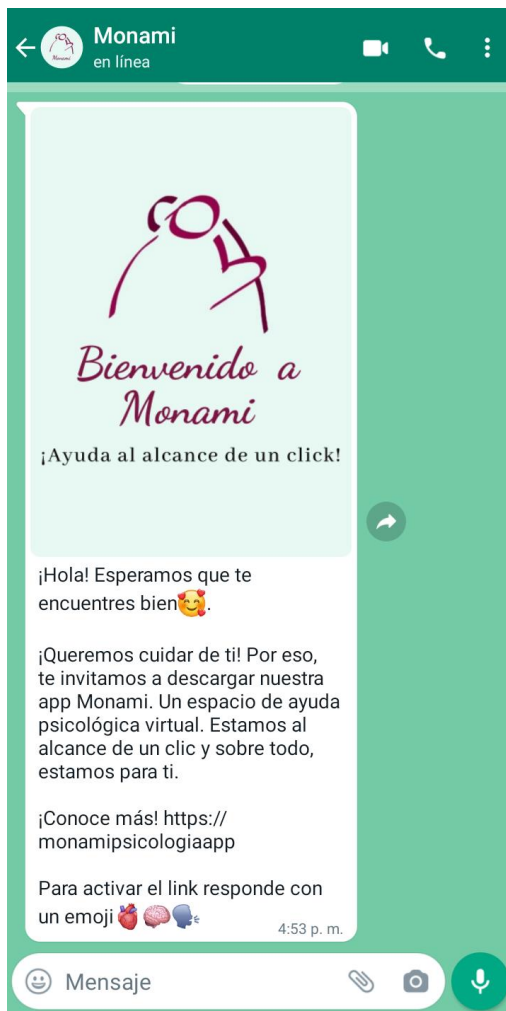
Monami
en línea

Bienvenido a Monami
¡Ayuda al alcance de un click!

¡Hola! Esperamos que te encuentres bien🥰.

¡Queremos cuidar de ti! Por eso, te invitamos a descargar nuestra app Monami. Un espacio de ayuda psicológica virtual. Estamos al alcance de un clic y sobre todo, estamos para ti.

¡Conoce más! https://monamipsicologiaapp

Para activar el link responde con un emoji🫀🧠🗣️
4:53 p. m.

Mensaje